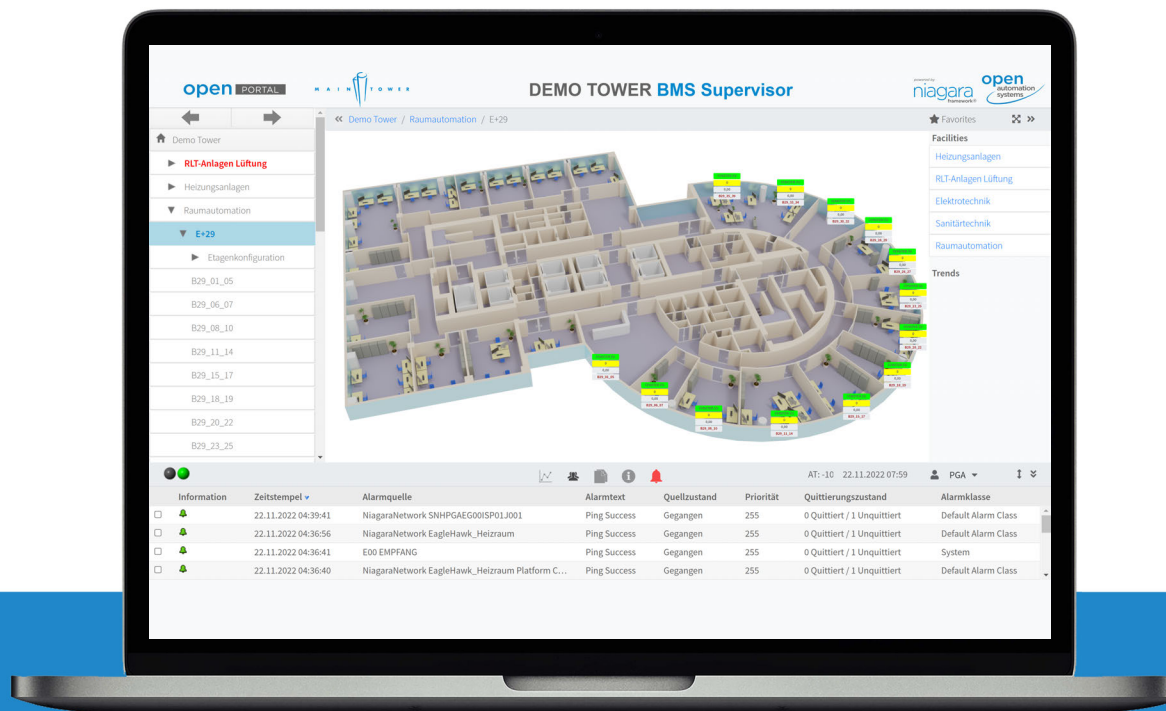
open PORTAL MAIN TOWER

DEMO TOWER BMS Supervisor

powered by niagara framework open automation systems

Demo Tower
RLT-Anlagen Lüftung
Heizungsanlagen
Raumautomation
E+29
Etagenkonfiguration
B29_01_05
B29_06_07
B29_08_10
B29_11_14
B29_15_17
B29_18_19
B29_20_22
B29_23_25

« Demo Tower / Raumautomation / E+29

Favorites

Facilities
Heizungsanlagen
RLT-Anlagen Lüftung
Elektrotechnik
Sanitärtechnik
Raumautomation

Trends

AT: -10 22.11.2022 07:59 PGA

| | Information | Zeitstempel | Alarmquelle | Alarmtext | Quellzustand | Priorität | Quittierungszustand | Alarmklasse |
|---|---|---|---|---|---|---|---|---|
| | | 22.11.2022 04:39:41 | NiagaraNetwork SNHPGAEG00ISP01J001 | Ping Success | Gegangen | 255 | 0 Quittiert / 1 Unquittiert | Default Alarm Class |
| | | 22.11.2022 04:36:56 | NiagaraNetwork EagleHawk_Heizraum | Ping Success | Gegangen | 255 | 0 Quittiert / 1 Unquittiert | Default Alarm Class |
| | | 22.11.2022 04:36:41 | E00 EMPFANG | Ping Success | Gegangen | 255 | 0 Quittiert / 1 Unquittiert | System |
| | | 22.11.2022 04:36:40 | NiagaraNetwork EagleHawk_Heizraum Platform C... | Ping Success | Gegangen | 255 | 0 Quittiert / 1 Unquittiert | Default Alarm Class |